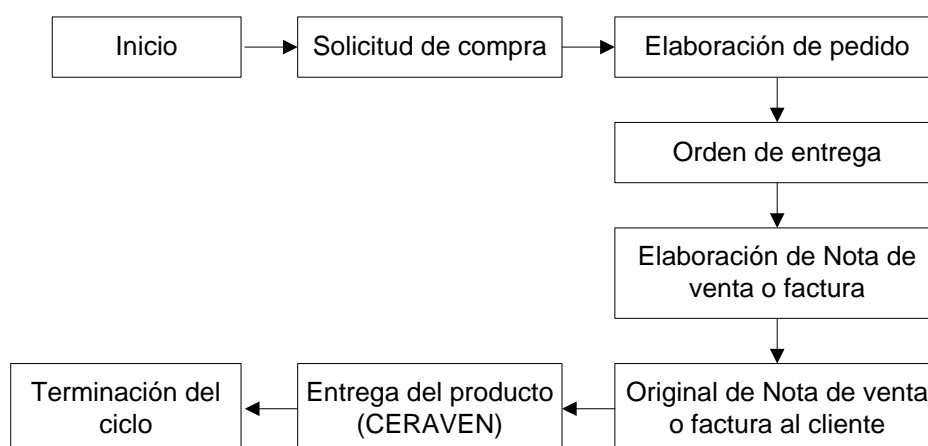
Inicio

Solicitud de compra

Elaboración de pedido

Orden de entrega

Elaboración de Nota de venta o factura

Original de Nota de venta o factura al cliente

Entrega del producto (CERAVEN)

Terminación del ciclo